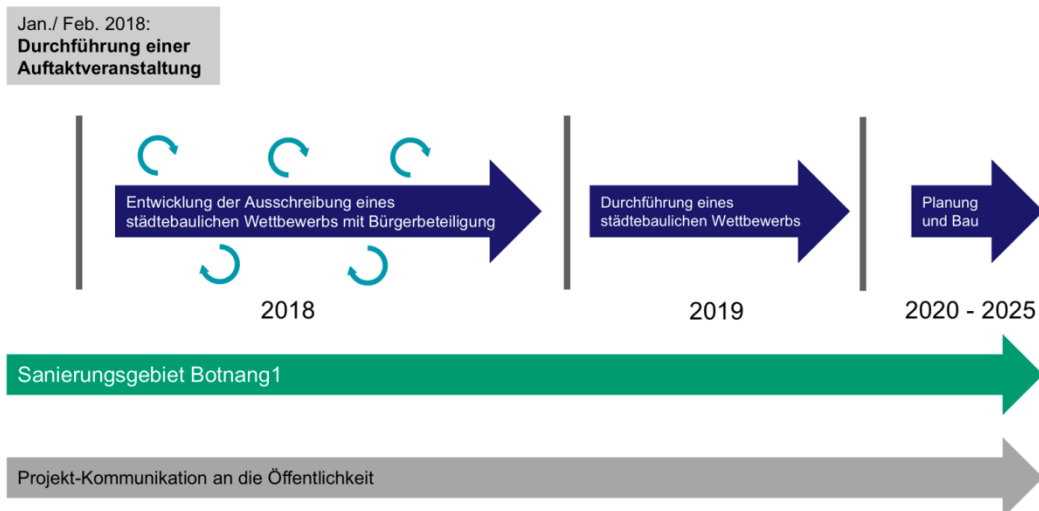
Jan./ Feb. 2018:
Durchführung einer Auftaktveranstaltung

Entwicklung der Ausschreibung eines städtebaulichen Wettbewerbs mit Bürgerbeteiligung

Durchführung eines städtebaulichen Wettbewerbs

Planung und Bau

2018

2019

2020 - 2025

Sanierungsgebiet Botnang1

Projekt-Kommunikation an die Öffentlichkeit